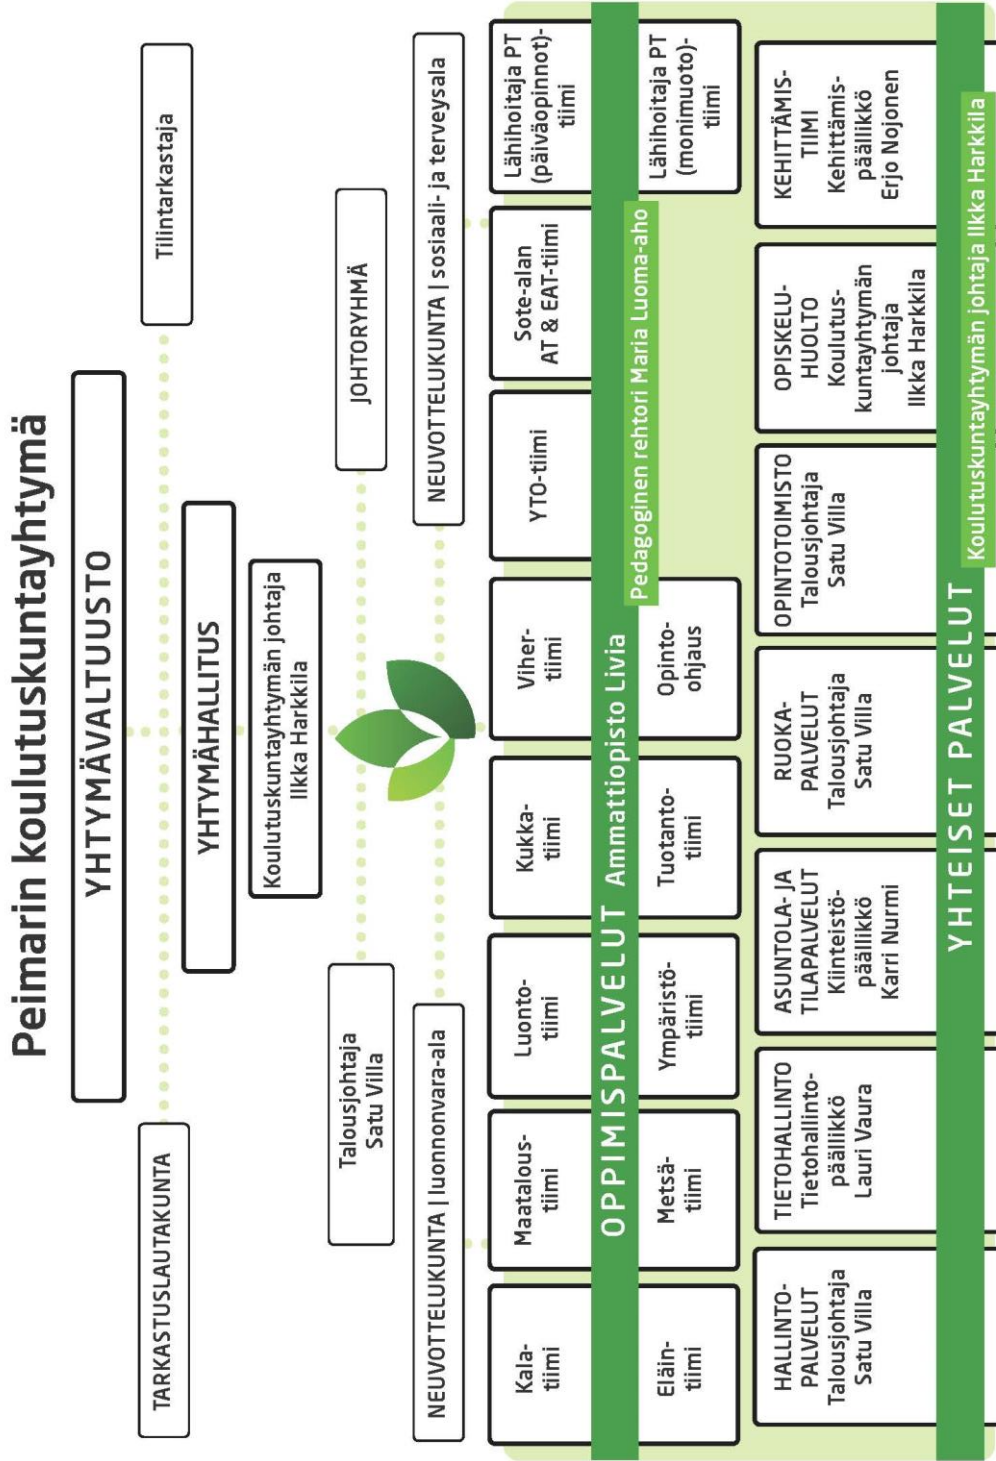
Peimarin koulutuskuntayhtymä

YHTYMÄVALTUUSTO

TARKASTUSLAUTAKUNTA

Tilintarkastaja

YHTYMÄHALLITUS

Talousjohtaja Satu Villa

Koulutuskuntayhtymän johtaja Ilkka Harkkila

JOHTORYHMÄ

NEUVOTTELUKUNTA | luonnonvara-ala

NEUVOTTELUKUNTA | sosiaali- ja terveysala

Kala-tiimi

Maatalous-tiimi

Luonto-tiimi

Kukka-tiimi

Viher-tiimi

YTO-tiimi

Sote-alan AT & EAT-tiimi

Lähihoitaja PT (päiväopinnot)-tiimi

OPPIMISPALVELUT Ammattiopisto Livia

Pedagoginen rehtori Maria Luoma-aho

Eläin-tiimi

Metsä-tiimi

Ympäristö-tiimi

Tuotanto-tiimi

Opinto-ohjaus

Lähihoitaja PT (monimuoto)-tiimi

HALLINTO-PALVELUT Talousjohtaja Satu Villa

TIETOHALLINTO Tietohallinto-päällikkö Lauri Vaura

ASUNTOLA- JA TILAPALVELUT Kiinteistö-päällikkö Karri Nurmi

RUOKA-PALVELUT Talousjohtaja Satu Villa

OPINTOTOIMISTO Talousjohtaja Satu Villa

OPISKELU-HUOLTO Koulutus-kuntayhtymän johtaja Ilkka Harkkila

KEHITTÄMIS-TIIMI Kehittämis-päällikkö Erjo Nojonen

YHTEISET PALVELUT

Koulutuskuntayhtymän johtaja Ilkka Harkkila